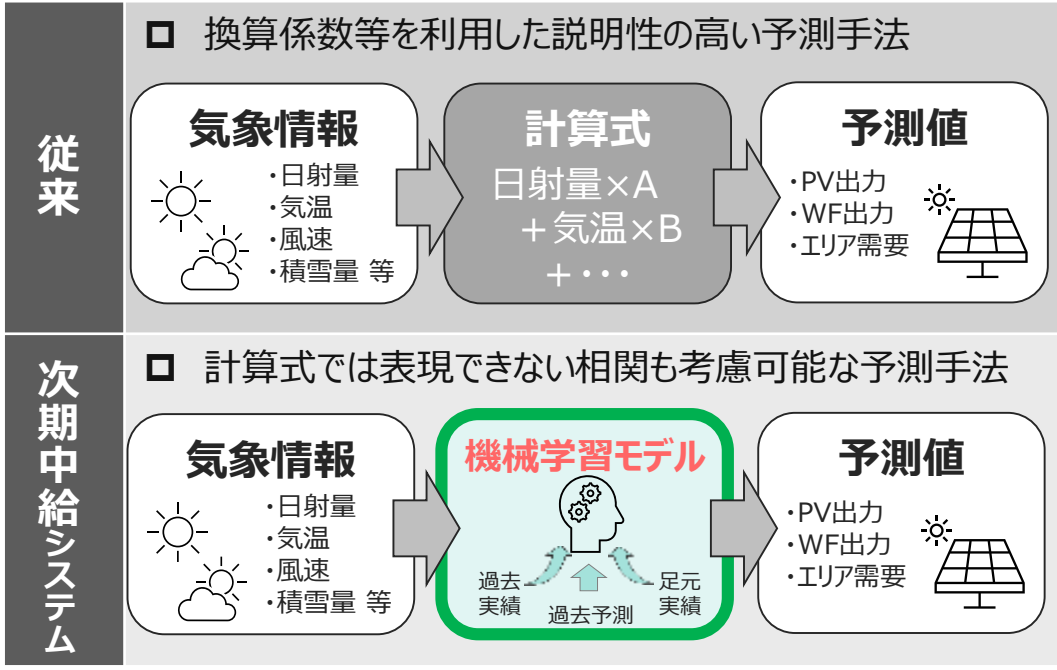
従来

□ 換算係数等を利用した説明性の高い予測手法

気象情報
・日射量
・気温
・風速
・積雪量 等

計算式
日射量×A
＋気温×B
＋・・・

予測値
・PV出力
・WF出力
・エリア需要

次期中給システム

□ 計算式では表現できない相関も考慮可能な予測手法

気象情報
・日射量
・気温
・風速
・積雪量 等

機械学習モデル
過去実績
過去予測
足元実績

予測値
・PV出力
・WF出力
・エリア需要